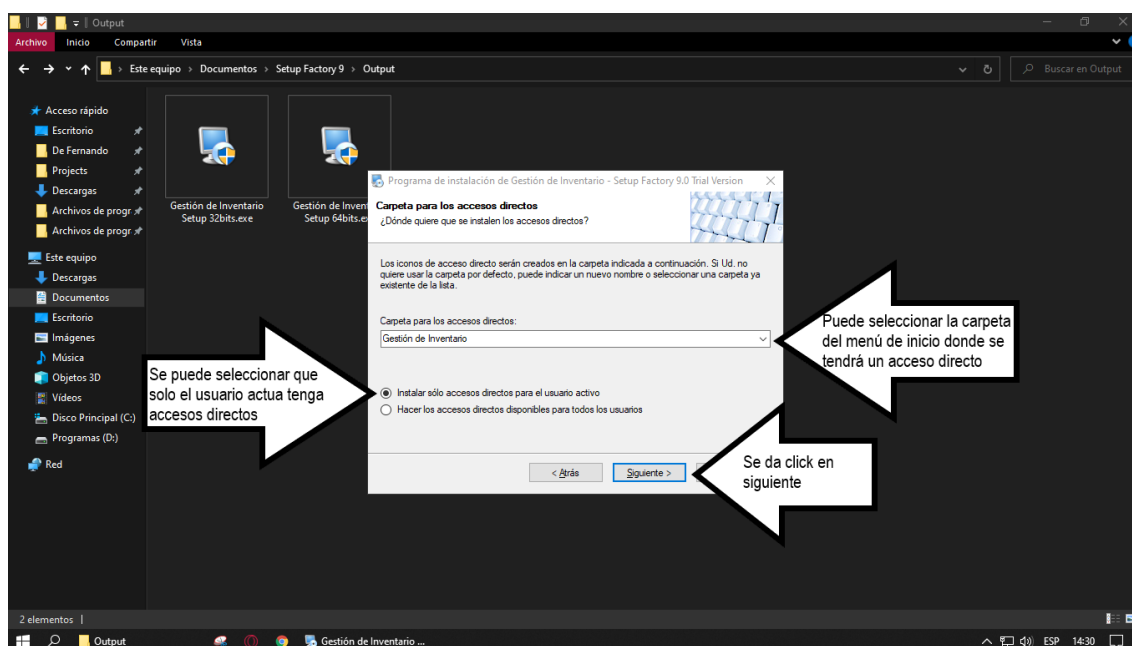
Output

Archivo Inicio Compartir Vista

Este equipo › Documentos › Setup Factory 9 › Output

Buscar en Output

Acceso rápido
Escritorio
De Fernando
Projects
Descargas
Archivos de progr
Archivos de progr

Este equipo
Descargas
Documentos
Escritorio
Imágenes
Música
Objetos 3D
Videos
Disco Principal (C:)
Programas (D:)

Red

Gestión de Inventario Setup 32bits.exe

Gestión de Invent Setup 64bits.ex

Programa de instalación de Gestión de Inventario - Setup Factory 9.0 Trial Version

Carpeta para los accesos directos
¿Dónde quiere que se instalen los accesos directos?

Los iconos de acceso directo serán creados en la carpeta indicada a continuación. Si Ud. no quiere usar la carpeta por defecto, puede indicar un nuevo nombre o seleccionar una carpeta ya existente de la lista.

Carpeta para los accesos directos:
Gestión de Inventario

Instalar sólo accesos directos para el usuario activo
Hacer los accesos directos disponibles para todos los usuarios

< Atrás Siguiente >

Puede seleccionar la carpeta del menú de inicio donde se tendrá un acceso directo

Se puede seleccionar que solo el usuario actua tenga accesos directos

Se da click en siguiente

2 elementos

Output Gestión de Inventario ...

ESP 14:30